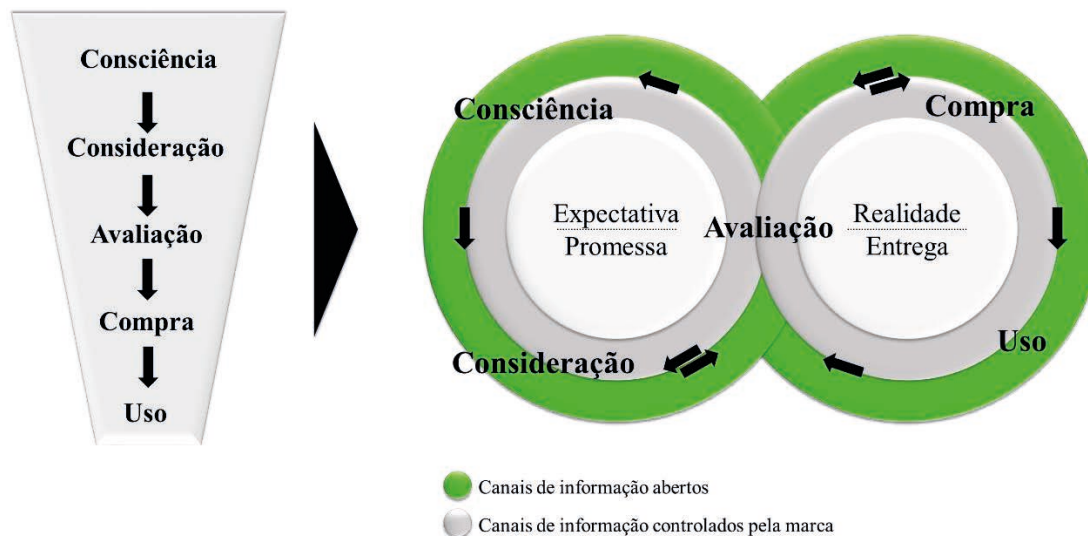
Consciência

Consideração

Avaliação

Compra

Uso

Consciência

Compra

Expectativa
Promessa

Avaliação

Realidade
Entrega

Uso

Consideração

Canais de informação abertos

Canais de informação controlados pela marca